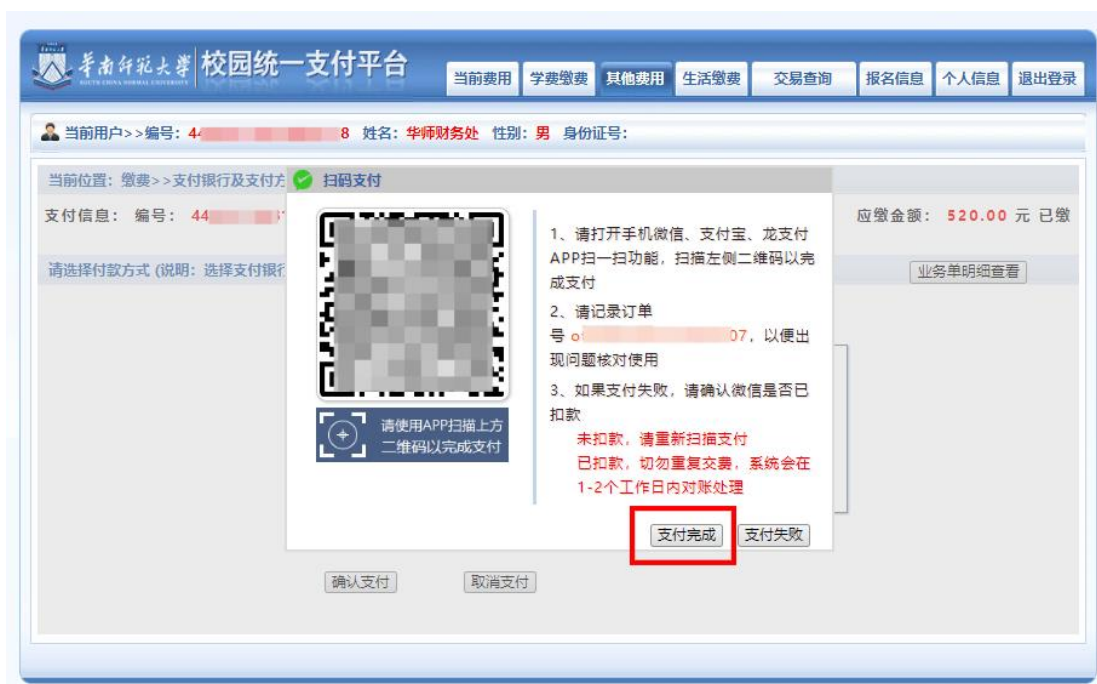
華南師範大學 SOUTH CHINA NORMAL UNIVERSITY 校园统一支付平台

当前费用 学费缴费 其他费用 生活缴费 交易查询 报名信息 个人信息 退出登录

当前用户>>编号: 4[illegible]8 姓名: 华师财务处 性别: 男 身份证号:

当前位置: 缴费>>支付银行及支付方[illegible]

扫码支付

支付信息: 编号: 44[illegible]

应缴金额: 520.00 元 已缴

请选择付款方式 (说明: 选择支付银行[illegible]

业务单明细查看

1、请打开手机微信、支付宝、龙支付APP扫一扫功能，扫描左侧二维码以完成支付

2、请记录订单号 o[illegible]07，以便出现问题核对使用

3、如果支付失败，请确认微信是否已扣款

未扣款，请重新扫描支付

已扣款，切勿重复交费，系统会在1-2个工作日内对账处理

请使用APP扫描上方二维码以完成支付

支付完成 支付失败

确认支付 取消支付